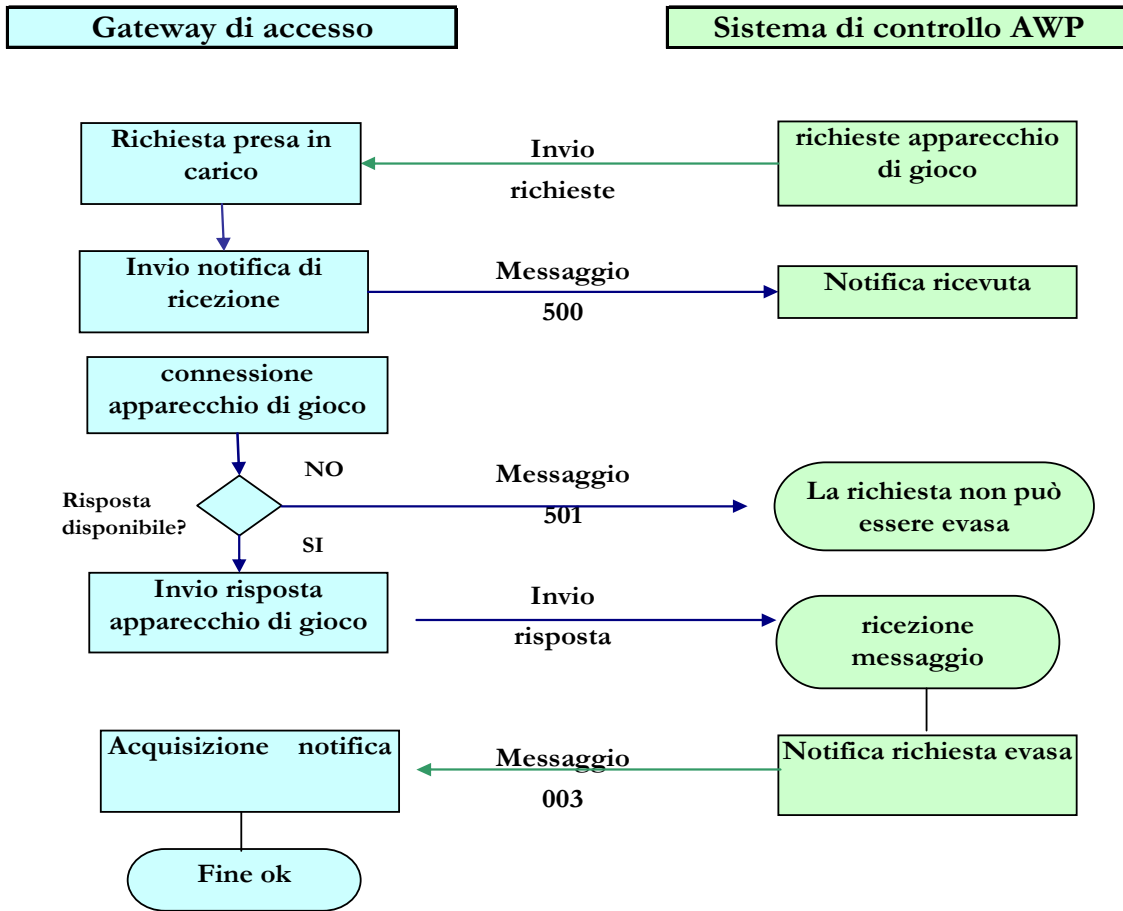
Gateway di accesso

Sistema di controllo AWP

Richiesta presa in carico

Invio richieste

richieste apparecchio di gioco

Invio notifica di ricezione

Messaggio 500

Notifica ricevuta

connessione apparecchio di gioco

NO

Risposta disponibile?

Messaggio 501

La richiesta non può essere evasa

SI

Invio risposta apparecchio di gioco

Invio risposta

ricezione messaggio

Acquisizione notifica

Messaggio 003

Notifica richiesta evasa

Fine ok